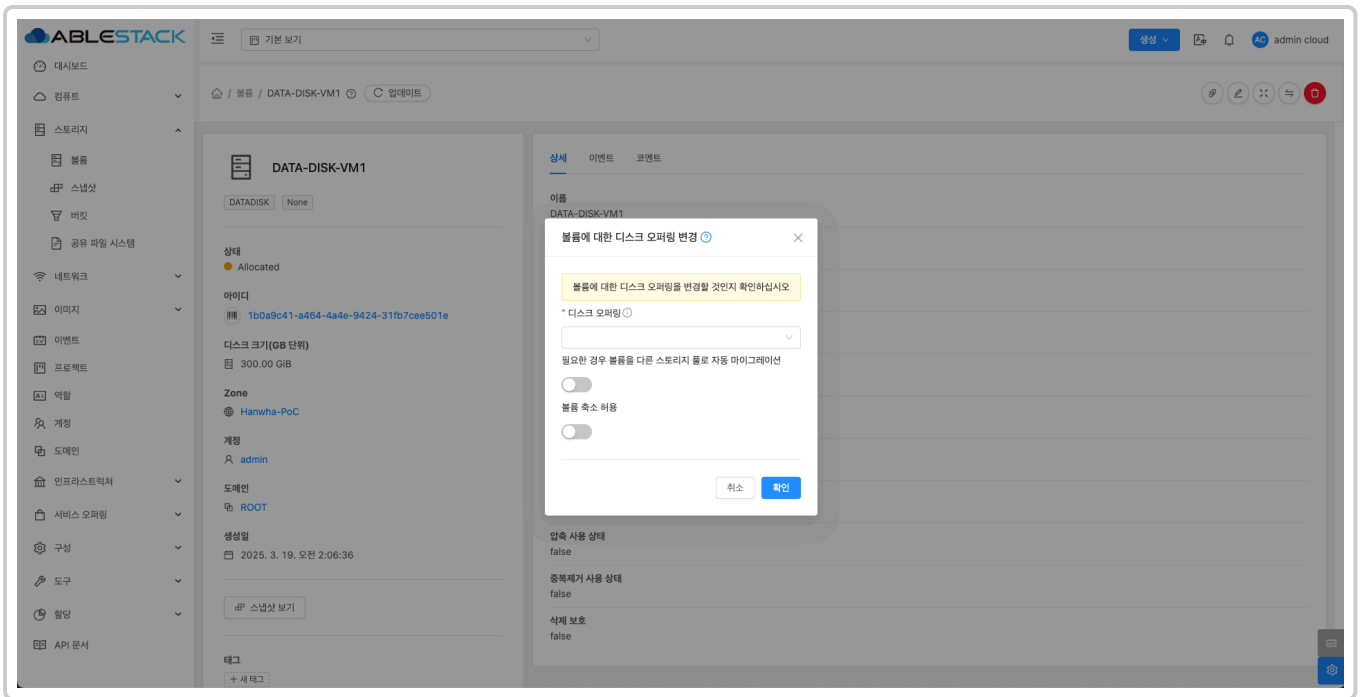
ABLESTACK

기본 보기

생성

AC admin cloud

대시보드
컴퓨트
스토리지
볼륨
스냅샷
버킷
공유 파일 시스템
네트워크
이미지
이벤트
프로젝트
역할
계정
도메인
인프라스트럭처
서비스 오퍼링
구성
도구
할당
API 문서

볼륨 / DATA-DISK-VM1 업데이트

DATA-DISK-VM1

DATADISK None

상태
Allocated

아이디
1b0a9c41-a464-4a4e-9424-31fb7cee501e

디스크 크기(GB 단위)
300.00 GiB

Zone
Hanwha-PoC

계정
admin

도메인
ROOT

생성일
2025. 3. 19. 오전 2:06:36

스냅샷 보기

태그
+ 새 태그

상세 이벤트 코멘트

이름
DATA-DISK-VM1

볼륨에 대한 디스크 오퍼링 변경

볼륨에 대한 디스크 오퍼링을 변경할 것인지 확인하십시오

* 디스크 오퍼링

필요한 경우 볼륨을 다른 스토리지 풀로 자동 마이그레이션

볼륨 축소 허용

취소 확인

압축 사용 상태
false

중복제거 사용 상태
false

삭제 보호
false